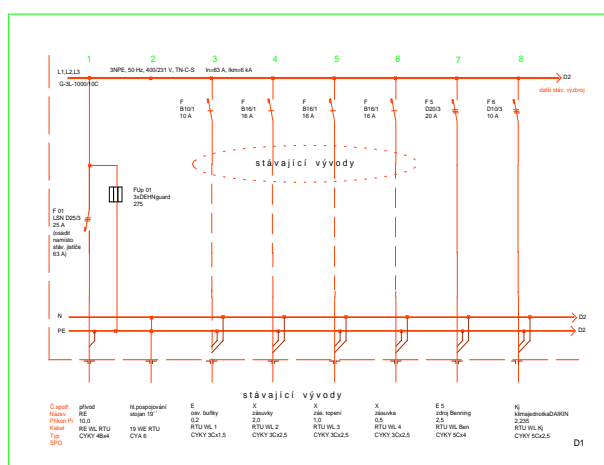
1 2 3 4 5 6 7 8

L1,L2,L3

G-3L-1000/10C

3NPE, 50 Hz, 400/231 V, TN-C-S

In=63 A, Ikm=6 kA

D2

další stáv. výzbroj

F B10/1 10 A

F B16/1 16 A

F B16/1 16 A

F B16/1 16 A

F 5 D20/3 20 A

F 6 D10/3 10 A

stávající vývody

FUp 01 3xDEHNguard 275

F 01 LSN D25/3 25 A (osadit namísto stáv. jističe 63 A)

N

PE

D2

D2

stávající vývody

Č.apotř.
Název
Příkon Pi
Kabel
Typ
SPO

přívod
RE
10,0
RE WL RTU
CYKY 4Bx4

hl.pospojování
stojan 19"

19 WE RTU
CYA 6

E
osv. buňky
0,2
RTU WL 1
CYKY 3Cx1,5

X
zásuvky
2,0
RTU WL 2
CYKY 3Cx2,5

X
zás. topení
1,0
RTU WL 3
CYKY 3Cx2,5

X
zásuvka
0,5
RTU WL 4
CYKY 3Cx2,5

E 5
zdroj Benning
2,5
RTU WL Ben
CYKY 5Cx4

Kj
klimajednotkaDAIKIN
2,235
RTU WL Kj
CYKY 5Cx2,5

D1